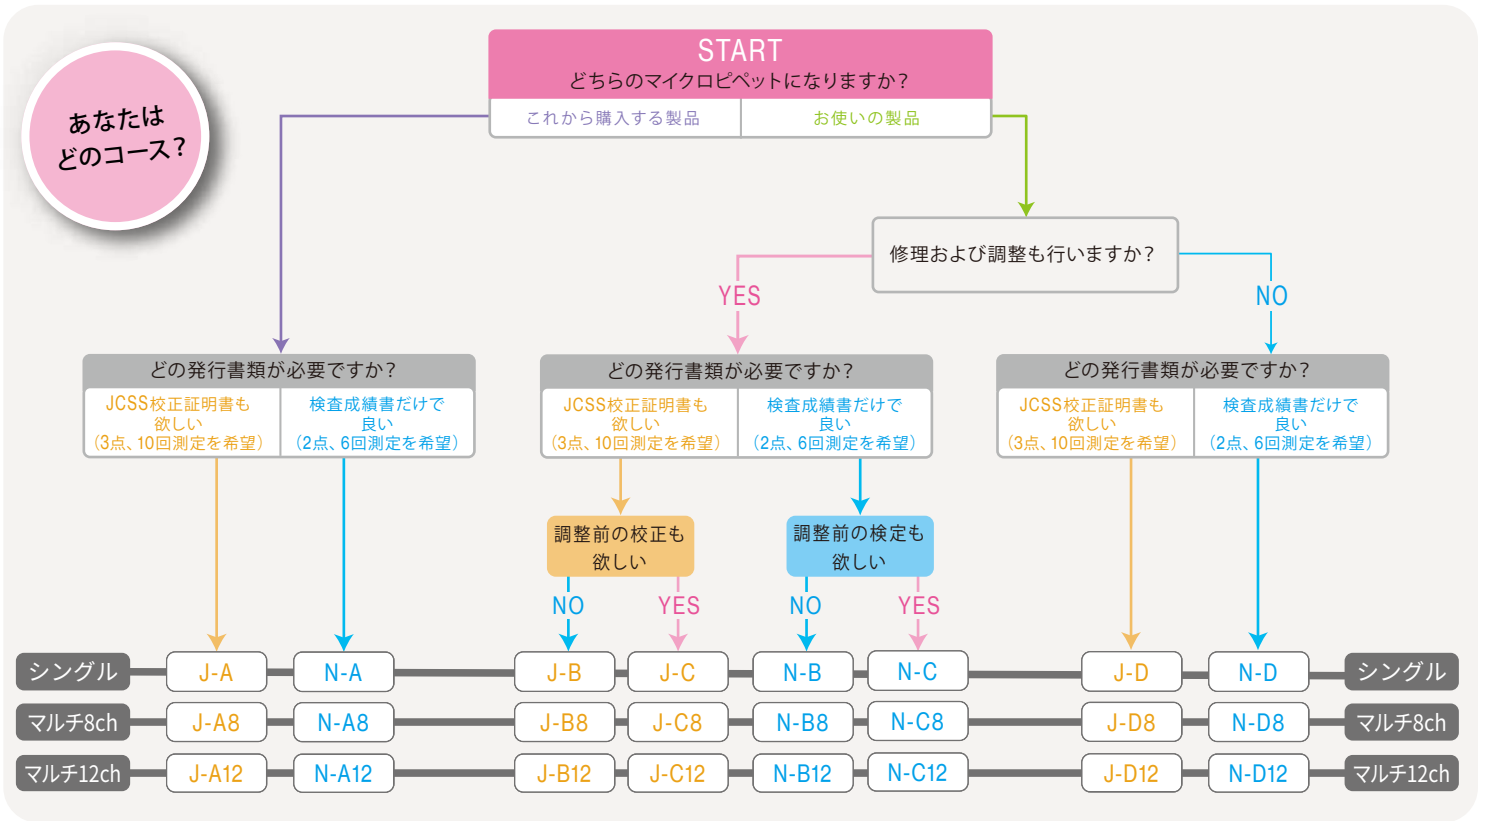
あなたは
どのコース?

START
どちらのマイクロピペットになりますか?

これから購入する製品
お使いの製品

修理および調整も行いますか?

YES
NO

どの発行書類が必要ですか?
JCSS校正証明書も欲しい(3点、10回測定を希望)
検査成績書だけで良い(2点、6回測定を希望)

どの発行書類が必要ですか?
JCSS校正証明書も欲しい(3点、10回測定を希望)
検査成績書だけで良い(2点、6回測定を希望)

どの発行書類が必要ですか?
JCSS校正証明書も欲しい(3点、10回測定を希望)
検査成績書だけで良い(2点、6回測定を希望)

調整前の校正も欲しい
NO
YES

調整前の検定も欲しい
NO
YES

| シングル | J-A | N-A | J-B | J-C | N-B | N-C | J-D | N-D | シングル |
|---|---|---|---|---|---|---|---|---|---|
| マルチ8ch | J-A8 | N-A8 | J-B8 | J-C8 | N-B8 | N-C8 | J-D8 | N-D8 | マルチ8ch |
| マルチ12ch | J-A12 | N-A12 | J-B12 | J-C12 | N-B12 | N-C12 | J-D12 | N-D12 | マルチ12ch |